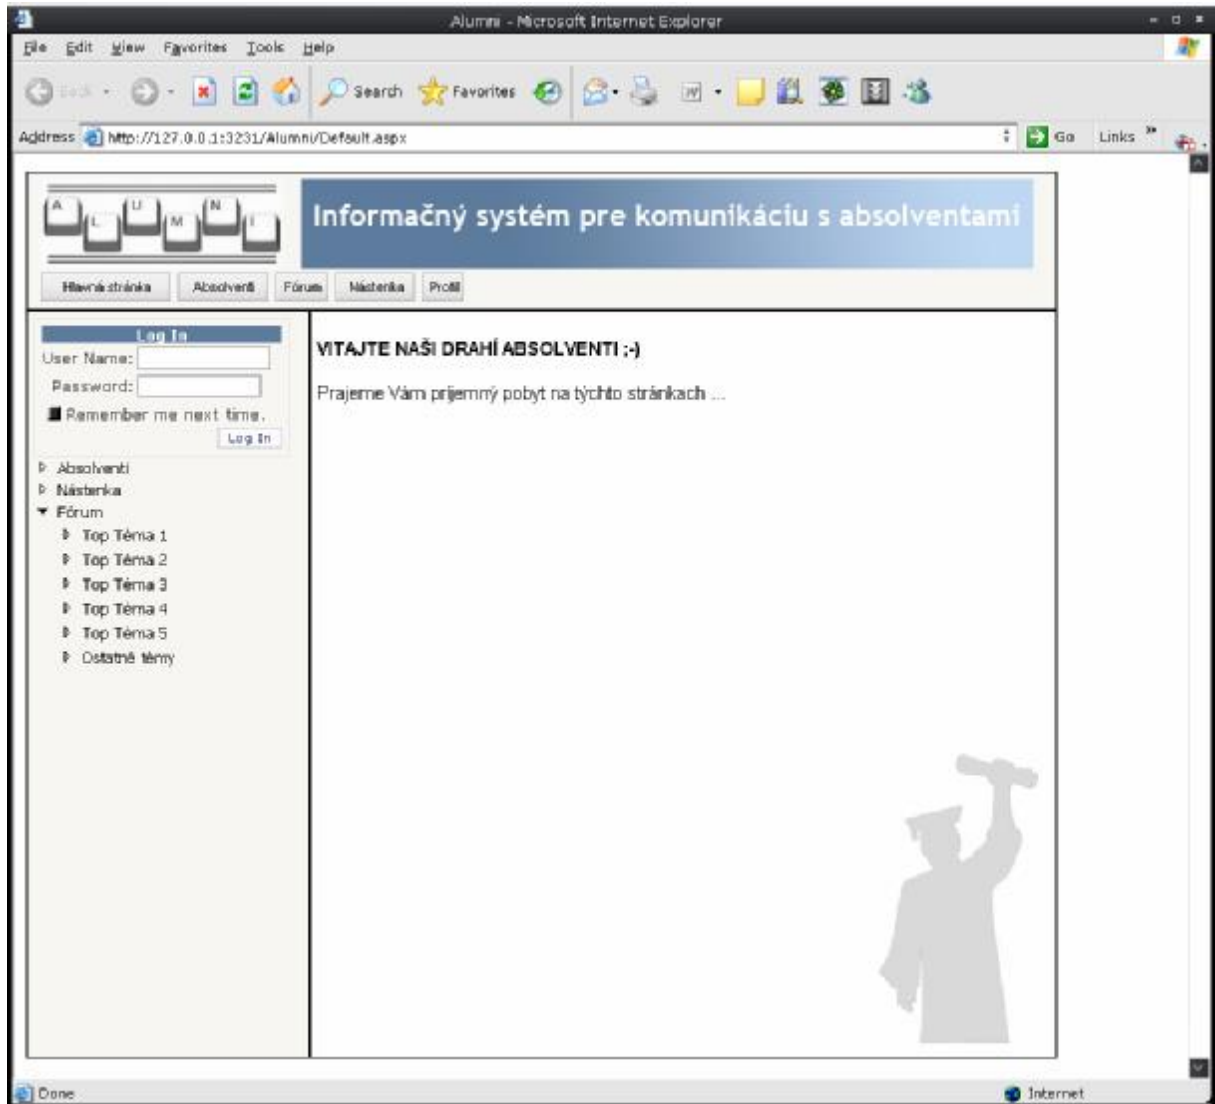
Alumni - Microsoft Internet Explorer

File Edit View Favorites Tools Help

Back Search Favorites

Address http://127.0.0.1:3231/Alumni/Default.aspx Go Links

A L U M N I

Informačný systém pre komunikáciu s absolventami

Hlavná stránka Absolventi Fórum Nástenka Profil

Log In
User Name:
Password:
Remember me next time.
Log In

Absolventi
Nástenka
Fórum
Top Téma 1
Top Téma 2
Top Téma 3
Top Téma 4
Top Téma 5
Ostatné témy

VITAJTE NAŠI DRAHÍ ABSOLVENTI ;-)

Prajeme Vám príjemný pobyt na týchto stránkach ...

Done Internet